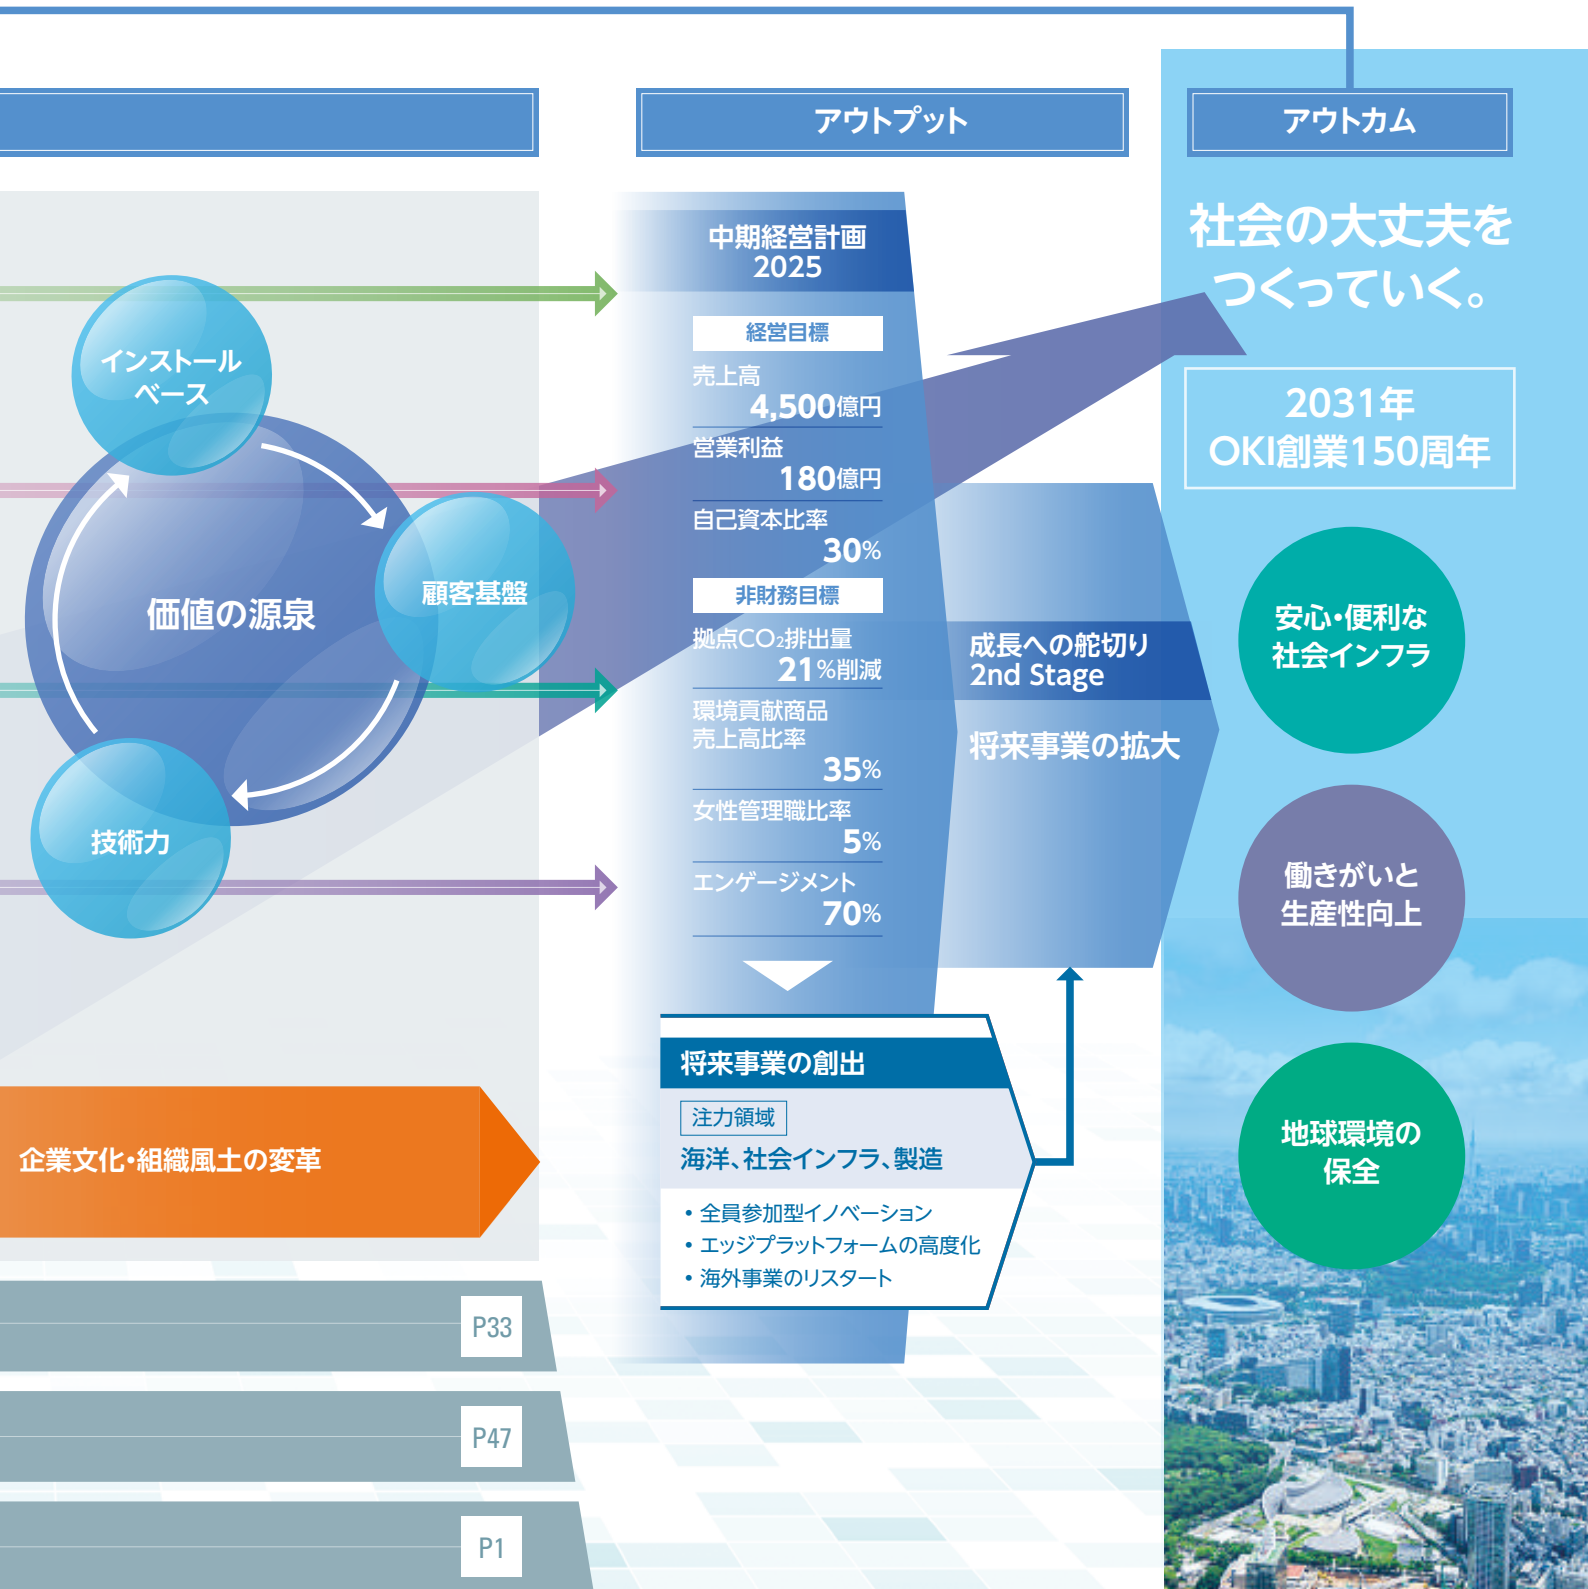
アウトプット

アウトカム

インストールベース

顧客基盤

価値の源泉

技術力

中期経営計画 2025

経営目標

売上高
4,500億円

営業利益
180億円

自己資本比率
30%

非財務目標

拠点$CO_2$排出量
21%削減

環境貢献商品売上高比率
35%

女性管理職比率
5%

エンゲージメント
70%

社会の大丈夫をつくっていく。

2031年
OKI創業150周年

成長への舵切り
2nd Stage

将来事業の拡大

安心･便利な社会インフラ

働きがいと生産性向上

地球環境の保全

将来事業の創出

注力領域

海洋、社会インフラ、製造

• 全員参加型イノベーション
• エッジプラットフォームの高度化
• 海外事業のリスタート

企業文化･組織風土の変革

P33

P47

P1